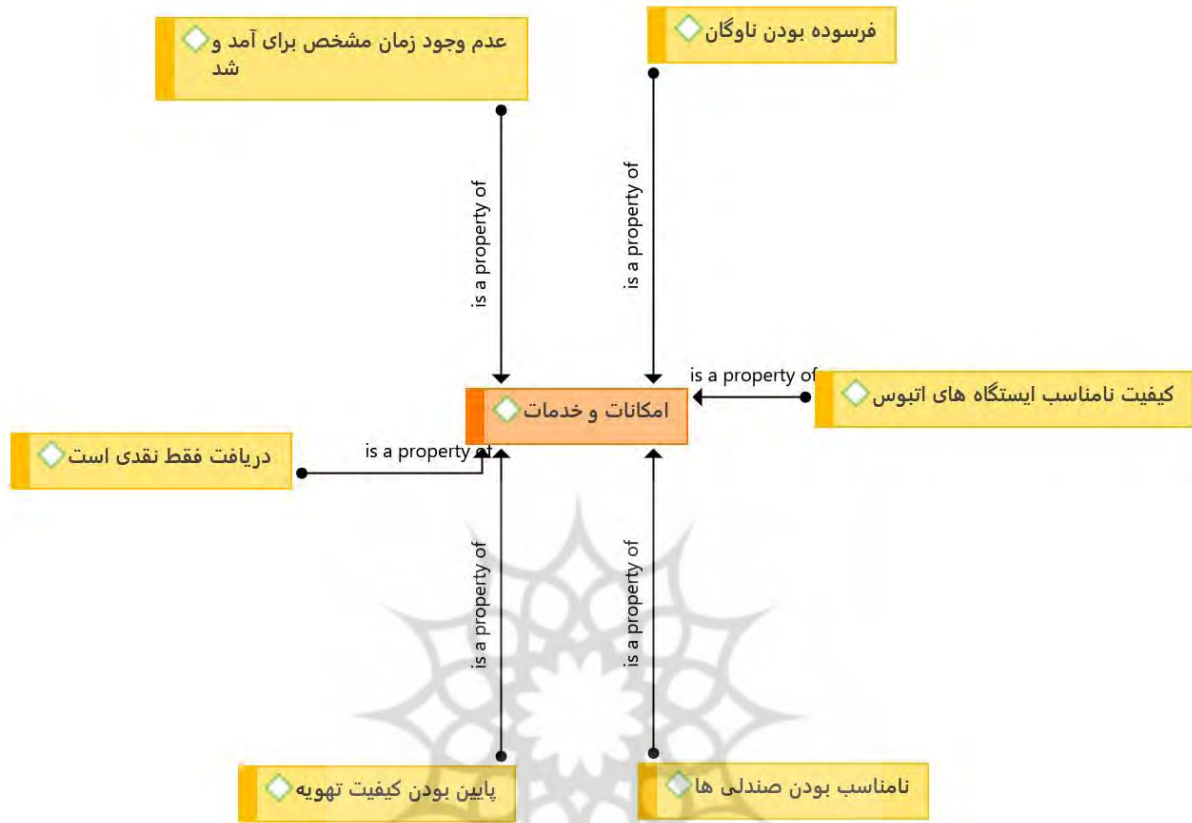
عدم وجود زمان مشخص برای آمد و شد

فرسوده بودن ناوگان

is a property of

is a property of

is a property of

کیفیت نامناسب ایستگاه های اتبوس

امکانات و خدمات

دریافت فقط نقدی است

is a property of

is a property of

is a property of

پایین بودن کیفیت تهویه

نامناسب بودن صندلی ها